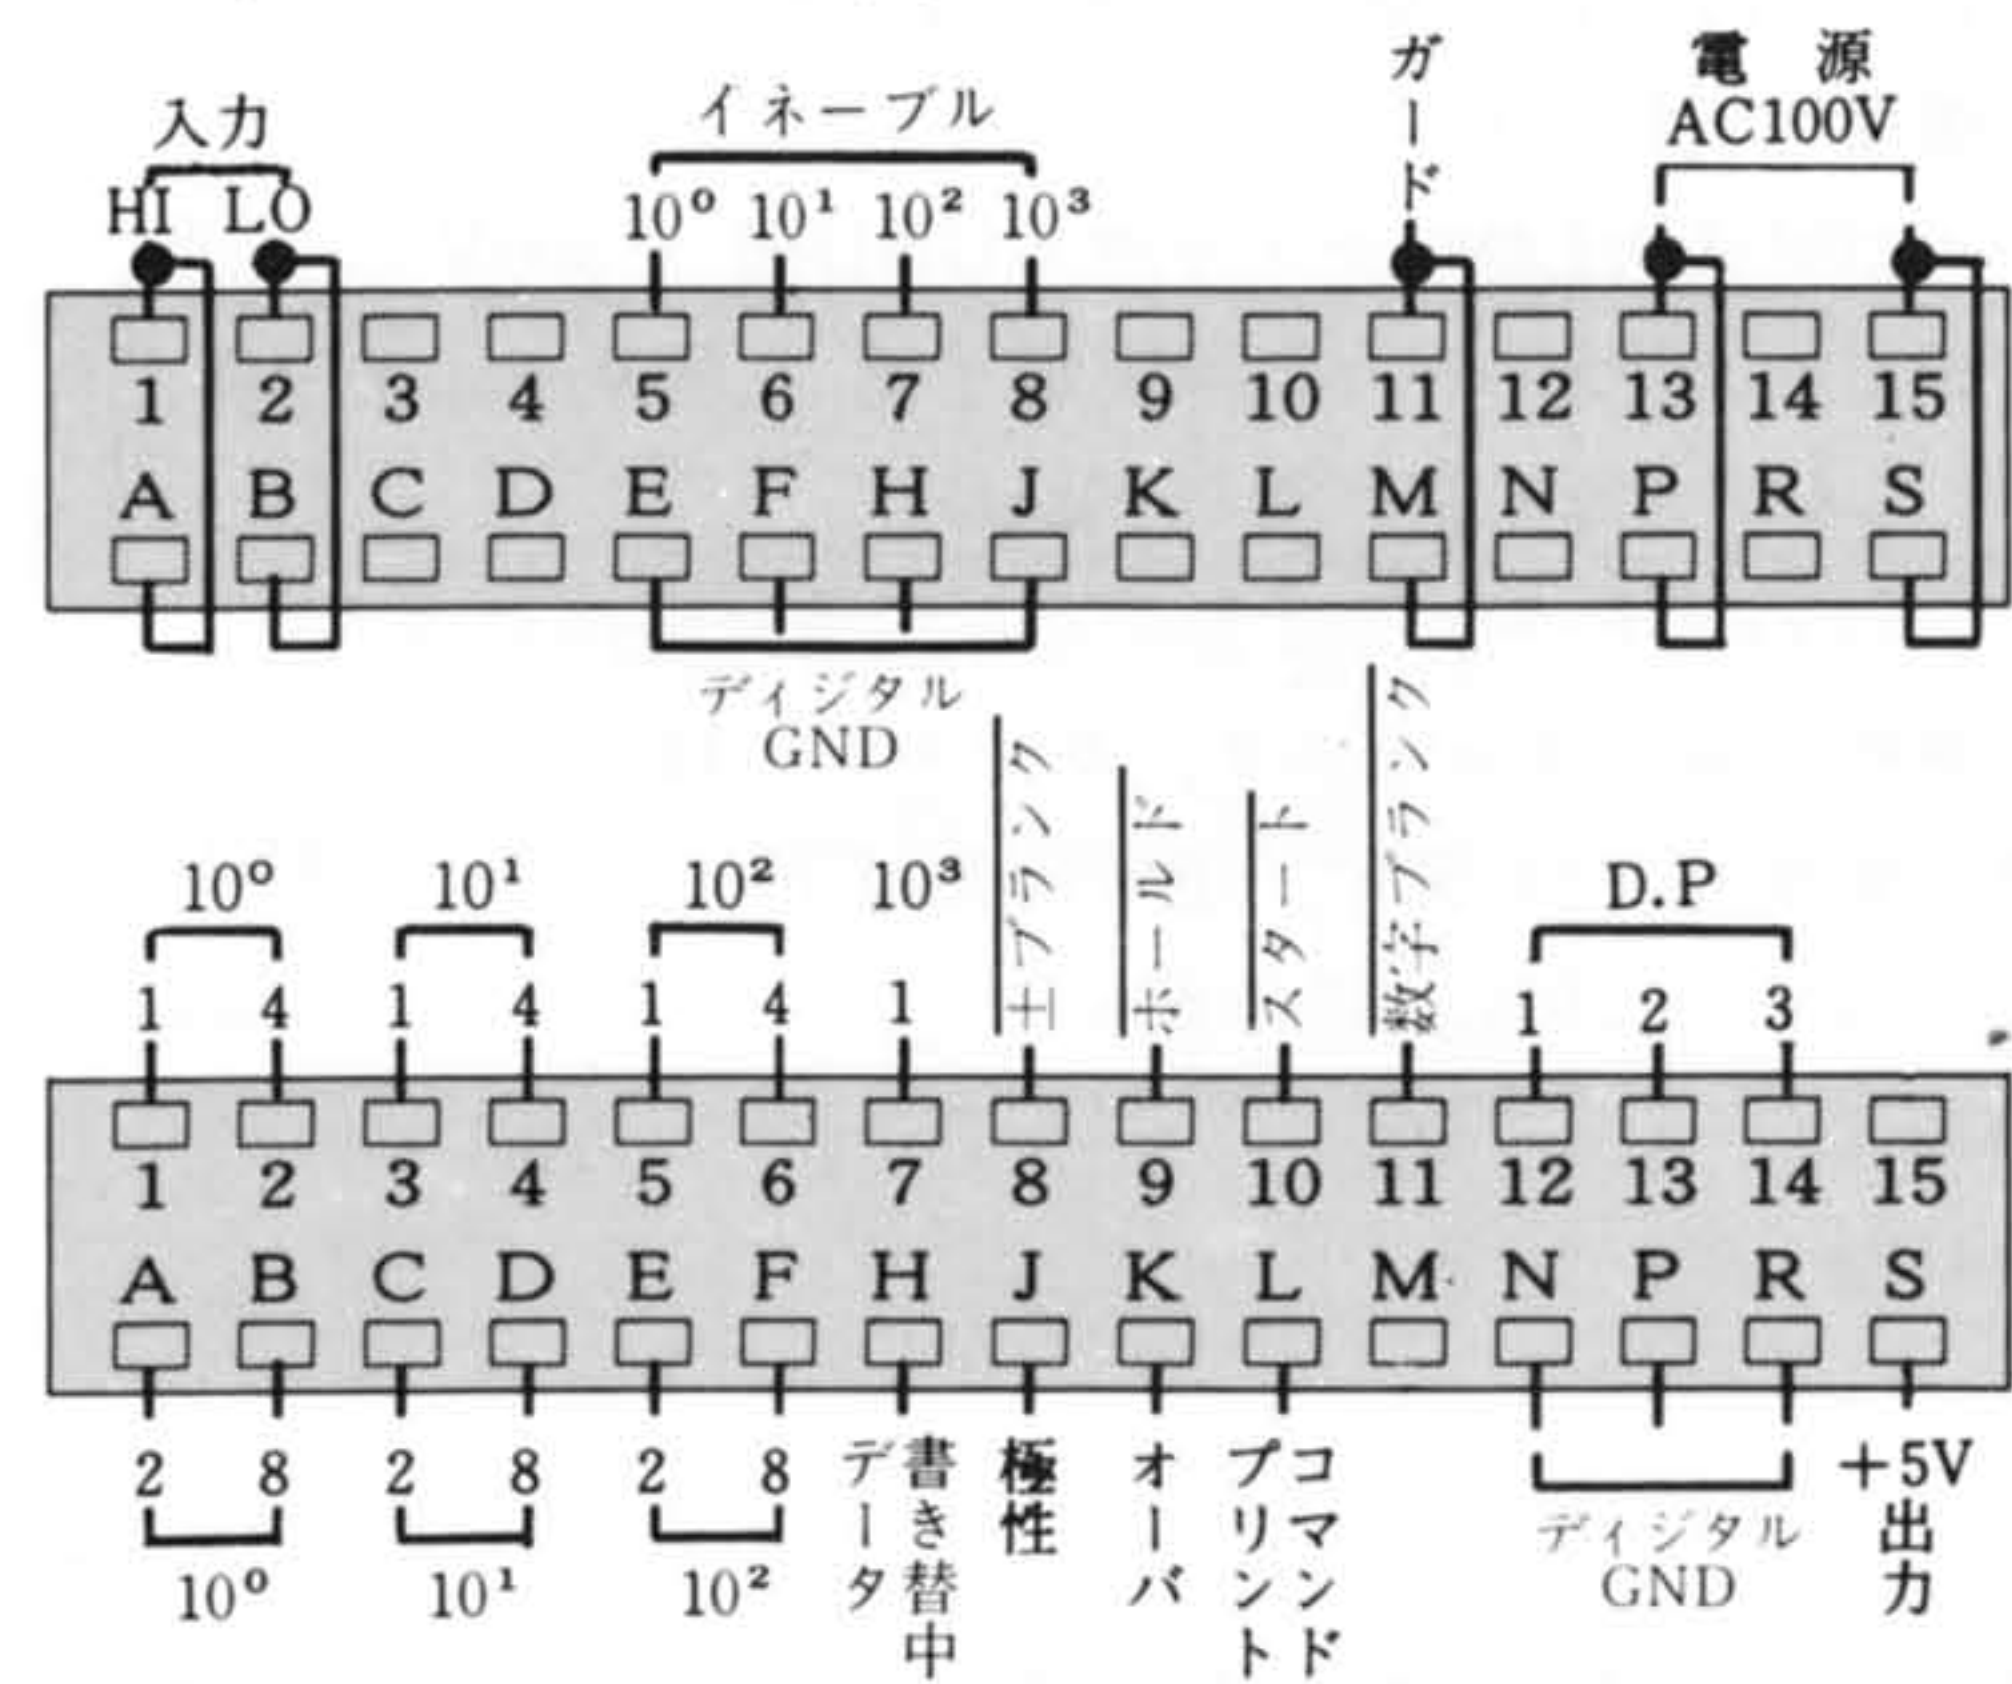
入力
HI LO
イネーブル
$10^0$ $10^1$ $10^2$ $10^3$
ガード
電源
AC100V

1 2 3 4 5 6 7 8 9 10 11 12 13 14 15
A B C D E F H J K L M N P R S

ディジタル
GND

$\overline{\text{±ブランク}}$ $\overline{\text{ホールド}}$ $\overline{\text{スタート}}$ $\overline{\text{数字ブランク}}$

$10^0$ $10^1$ $10^2$ $10^3$ D.P
1 4 1 4 1 4 1 1 2 3

1 2 3 4 5 6 7 8 9 10 11 12 13 14 15
A B C D E F H J K L M N P R S

2 8 2 8 2 8 データ 書き替中 極性 オーバ プリント コマンド +5V出力
$10^0$ $10^1$ $10^2$
ディジタル
GND